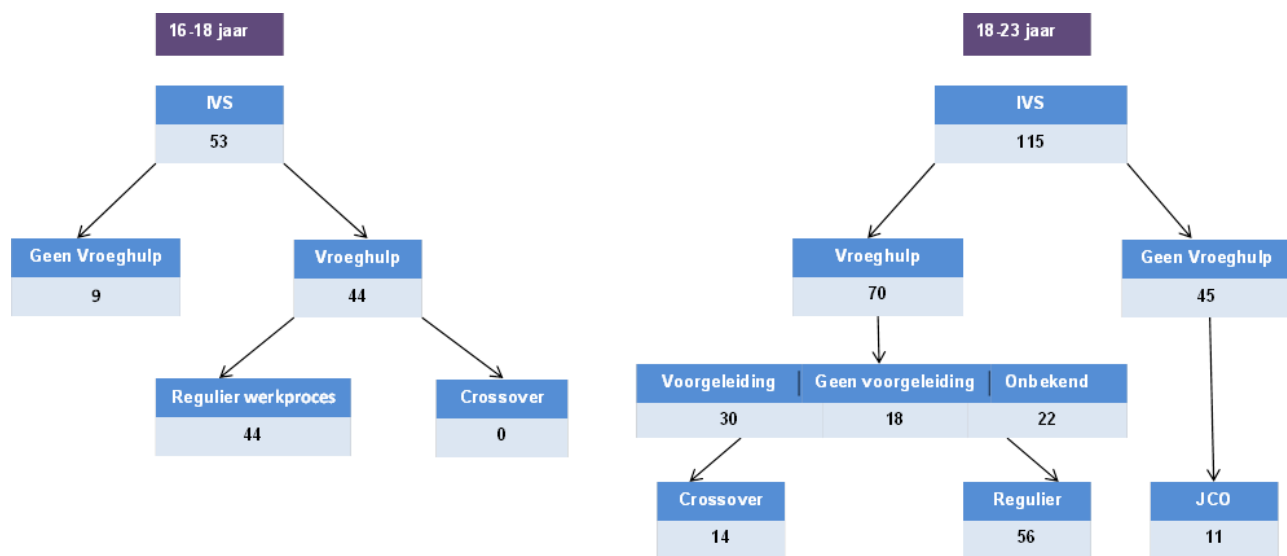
16-18 jaar

IVS
53

Geen Vroeghulp
9

Vroeghulp
44

Regulier werkproces
44

Crossover
0

18-23 jaar

IVS
115

Vroeghulp
70

Geen Vroeghulp
45

| Voorgeleiding | Geen voorgeleiding | Onbekend |
|---|---|---|
| 30 | 18 | 22 |

Crossover
14

Regulier
56

JCO
11